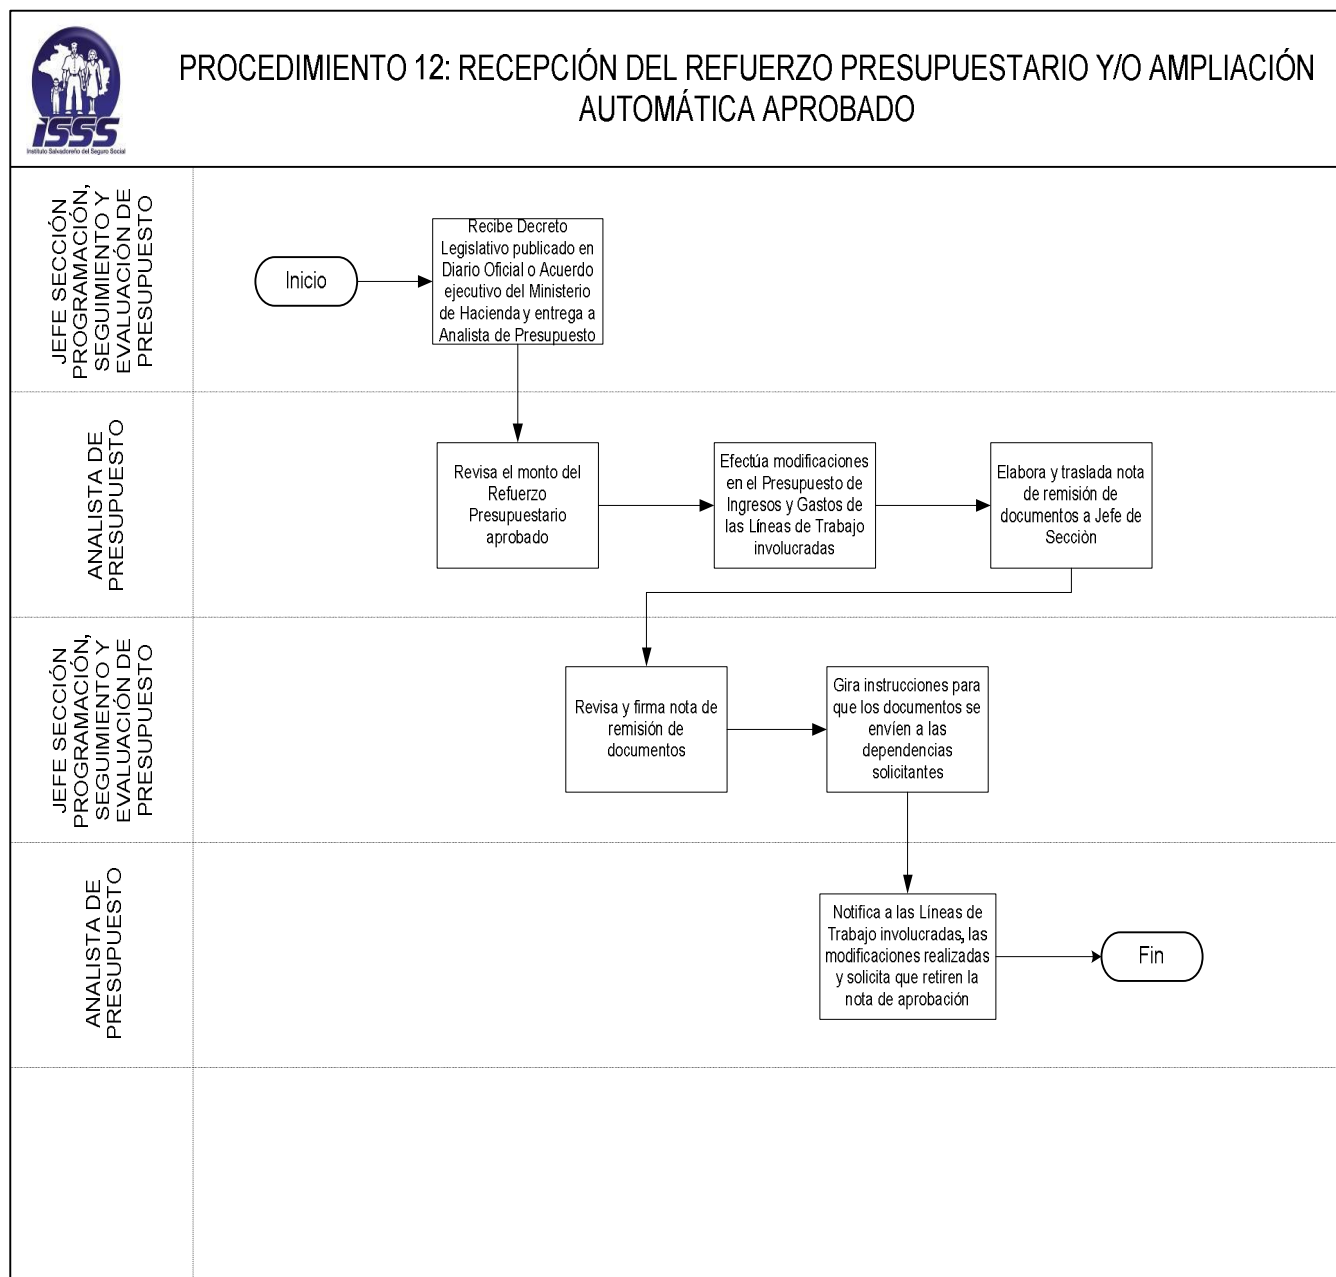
ISSS
Instituto Salvadoreño del Seguro Social

PROCEDIMIENTO 12: RECEPCIÓN DEL REFUERZO PRESUPUESTARIO Y/O AMPLIACIÓN AUTOMÁTICA APROBADO

JEFE SECCIÓN PROGRAMACIÓN, SEGUIMIENTO Y EVALUACIÓN DE PRESUPUESTO

Inicio

Recibe Decreto Legislativo publicado en Diario Oficial o Acuerdo ejecutivo del Ministerio de Hacienda y entrega a Analista de Presupuesto

ANALISTA DE PRESUPUESTO

Revisa el monto del Refuerzo Presupuestario aprobado

Efectúa modificaciones en el Presupuesto de Ingresos y Gastos de las Líneas de Trabajo involucradas

Elabora y traslada nota de remisión de documentos a Jefe de Secciòn

JEFE SECCIÓN PROGRAMACIÓN, SEGUIMIENTO Y EVALUACIÓN DE PRESUPUESTO

Revisa y firma nota de remisión de documentos

Gira instrucciones para que los documentos se envíen a las dependencias solicitantes

ANALISTA DE PRESUPUESTO

Notifica a las Líneas de Trabajo involucradas, las modificaciones realizadas y solicita que retiren la nota de aprobación

Fin